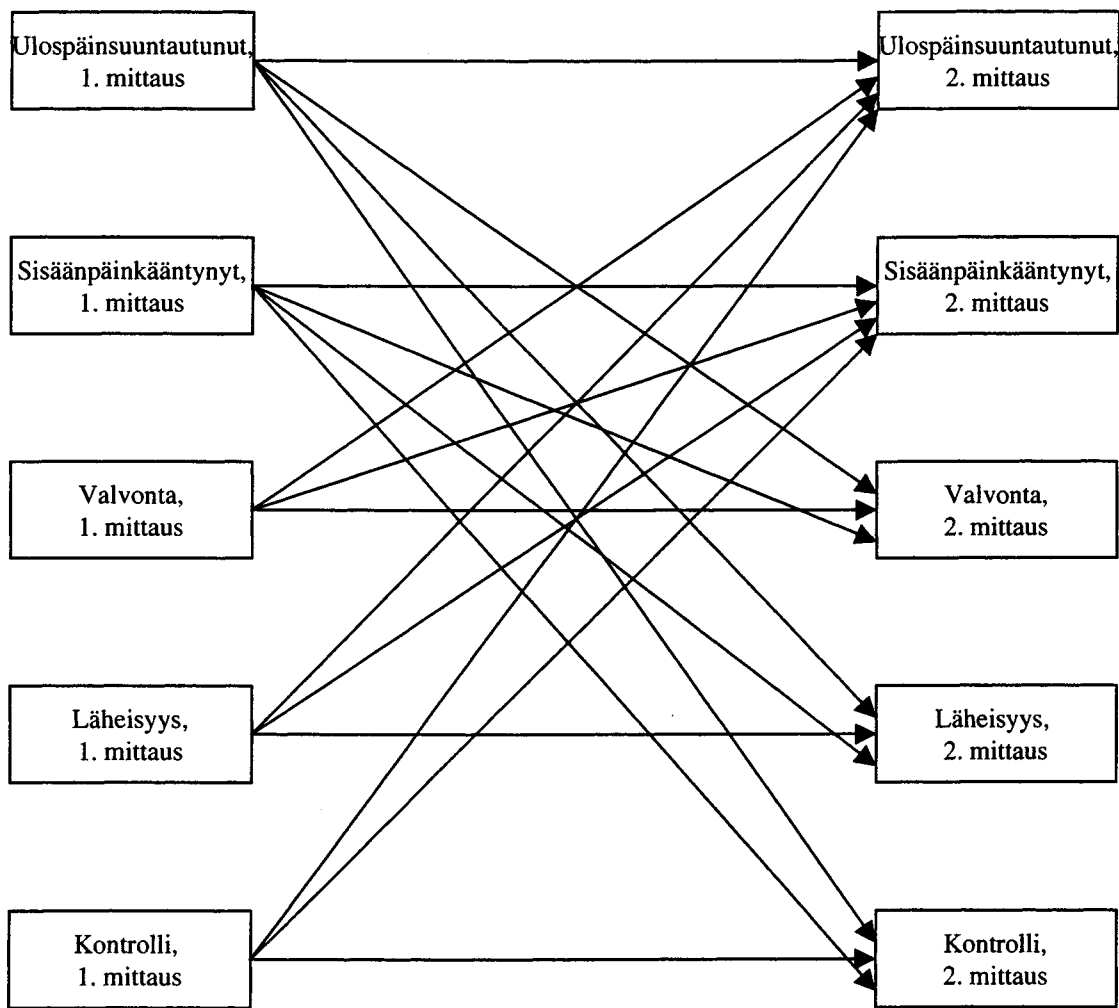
Ulospäinsuuntautunut, 1. mittaus

Sisäänpäinkääntynyt, 1. mittaus

Valvonta, 1. mittaus

Läheisyys, 1. mittaus

Kontrolli, 1. mittaus

Ulospäinsuuntautunut, 2. mittaus

Sisäänpäinkääntynyt, 2. mittaus

Valvonta, 2. mittaus

Läheisyys, 2. mittaus

Kontrolli, 2. mittaus